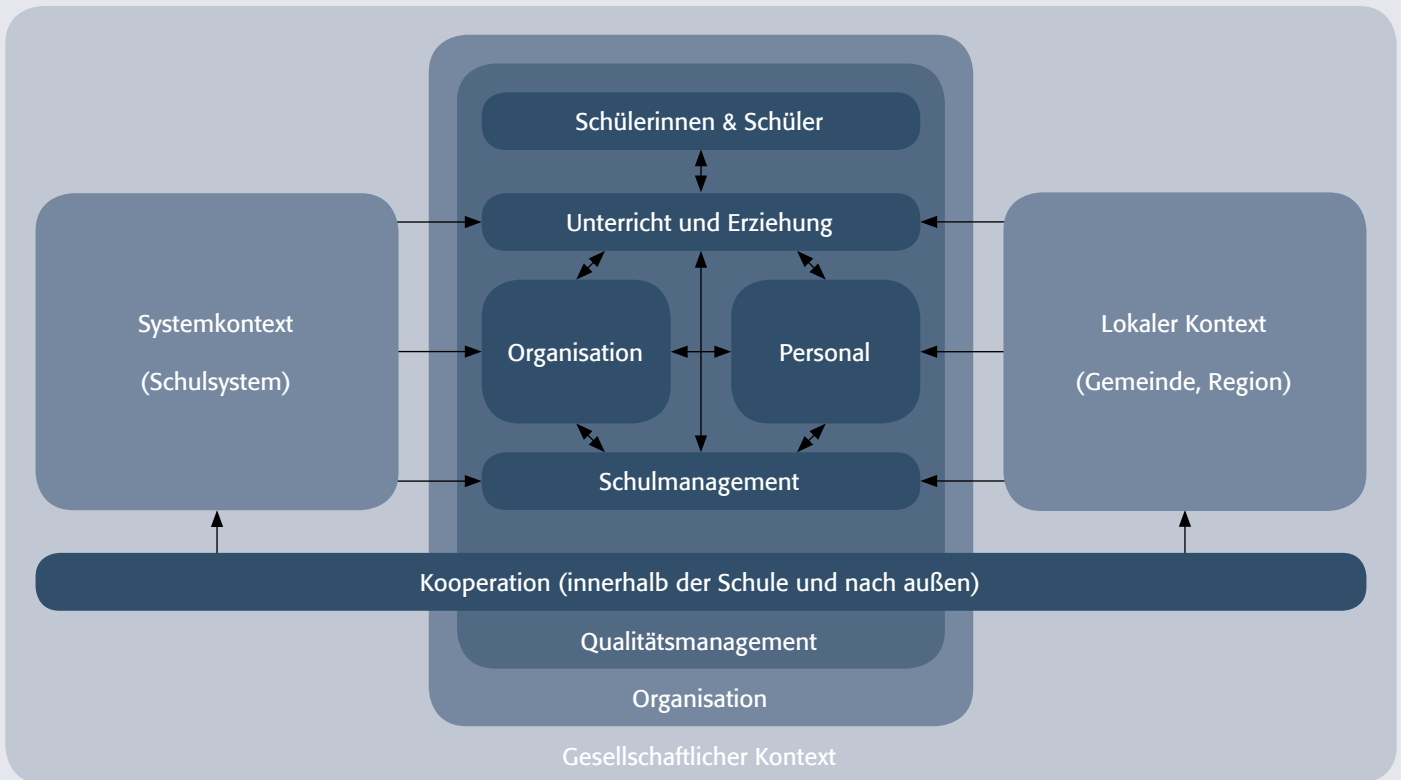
Schülerinnen & Schüler

Unterricht und Erziehung

Systemkontext

(Schulsystem)

Organisation

Personal

Lokaler Kontext

(Gemeinde, Region)

Schulmanagement

Kooperation (innerhalb der Schule und nach außen)

Qualitätsmanagement

Organisation

Gesellschaftlicher Kontext